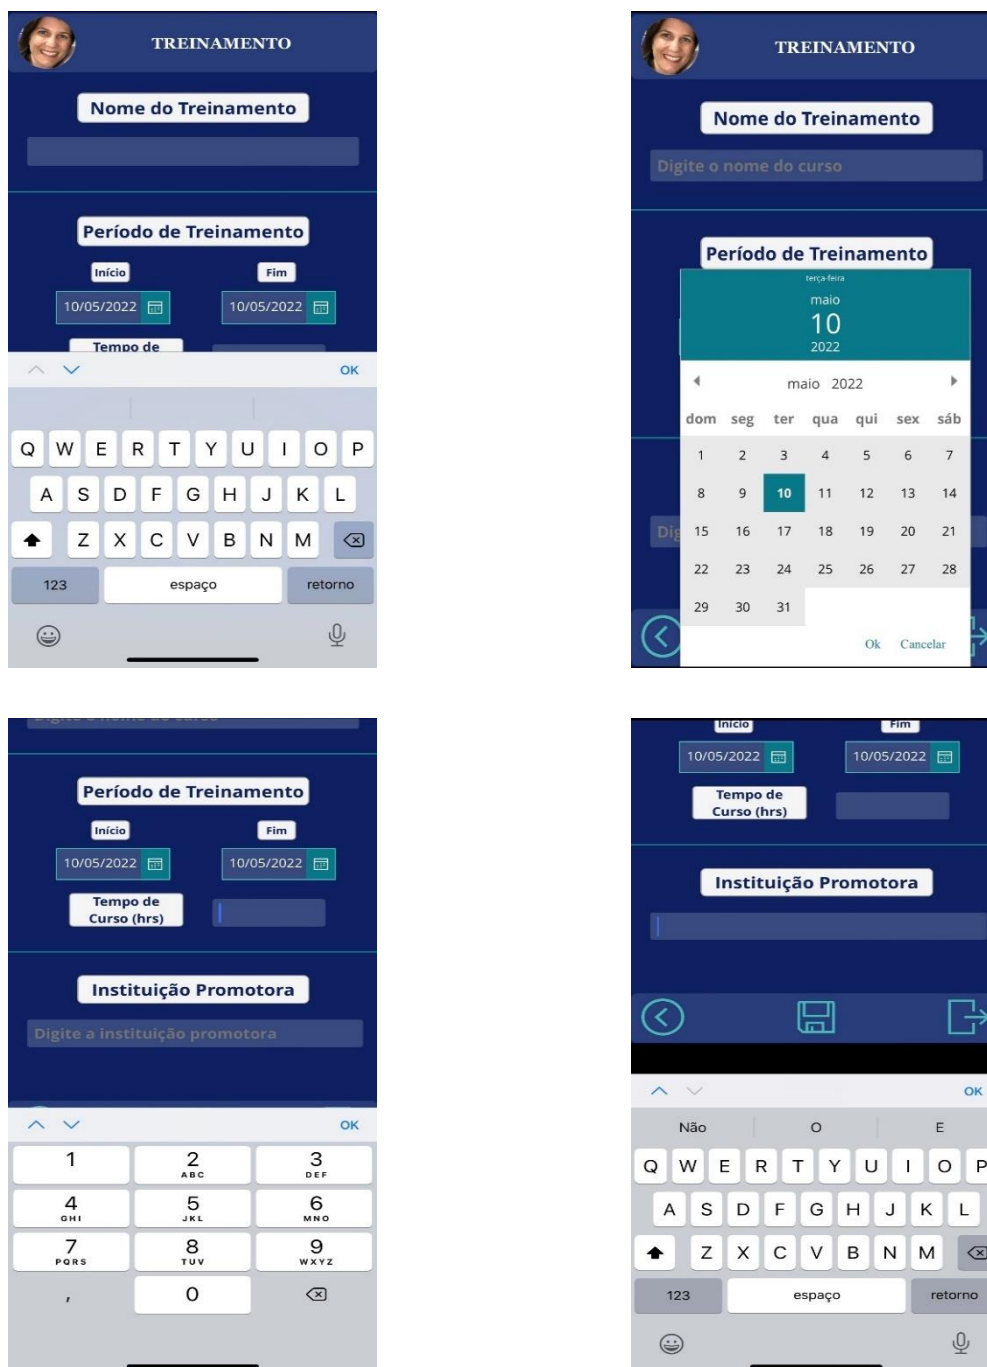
TREINAMENTO

Nome do Treinamento

Período de Treinamento

Início

Fim

10/05/2022

10/05/2022

Tempo de

OK

Q W E R T Y U I O P

A S D F G H J K L

Z X C V B N M

123

espaço

retorno

TREINAMENTO

Nome do Treinamento

Digite o nome do curso

Período de Treinamento

terça-feira

maio

10

2022

maio 2022

| dom | seg | ter | qua | qui | sex | sáb |
|---|---|---|---|---|---|---|
| 1 | 2 | 3 | 4 | 5 | 6 | 7 |
| 8 | 9 | 10 | 11 | 12 | 13 | 14 |
| 15 | 16 | 17 | 18 | 19 | 20 | 21 |
| 22 | 23 | 24 | 25 | 26 | 27 | 28 |
| 29 | 30 | 31 | | | | |

Dig

Ok Cancelar

Período de Treinamento

Início

Fim

10/05/2022

10/05/2022

Tempo de Curso (hrs)

Instituição Promotora

Digite a instituição promotora

OK

1

2 ABC

3 DEF

4 GHI

5 JKL

6 MNO

7 PQRS

8 TUV

9 WXYZ

,

0

Início

Fim

10/05/2022

10/05/2022

Tempo de Curso (hrs)

Instituição Promotora

OK

Não

O

E

Q W E R T Y U I O P

A S D F G H J K L

Z X C V B N M

123

espaço

retorno